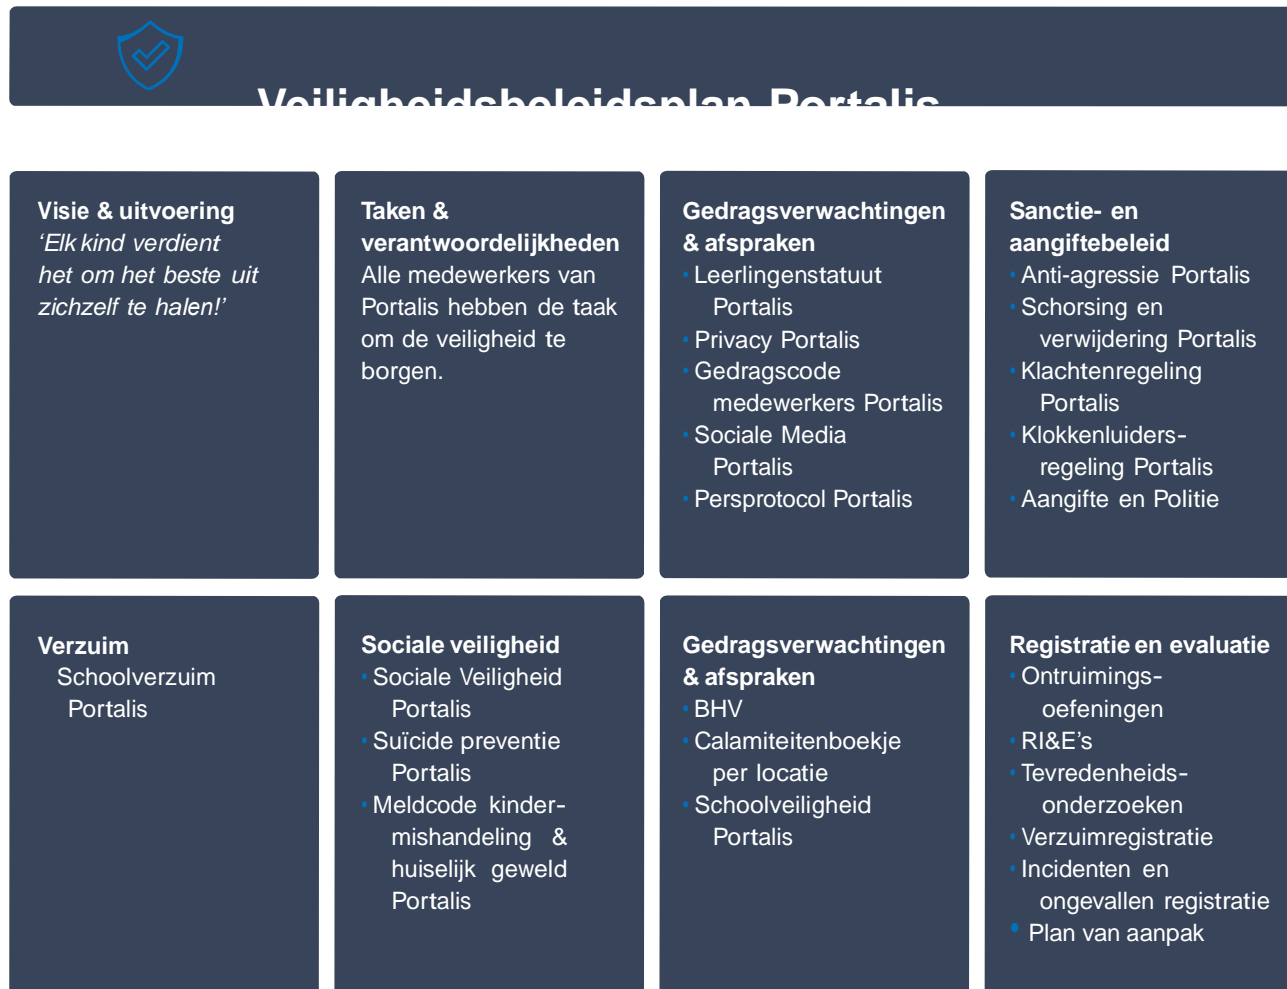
Veiligheidsbeleidsplan Portalis

Visie & uitvoering
'Elk kind verdient het om het beste uit zichzelf te halen!'

Taken & verantwoordelijkheden
Alle medewerkers van Portalis hebben de taak om de veiligheid te borgen.

Gedragsverwachtingen & afspraken
• Leerlingenstatuut Portalis
• Privacy Portalis
• Gedragscode medewerkers Portalis
• Sociale Media Portalis
• Persprotocol Portalis

Sanctie- en aangiftebeleid
• Anti-agressie Portalis
• Schorsing en verwijdering Portalis
• Klachtenregeling Portalis
• Klokkenluidersregeling Portalis
• Aangifte en Politie

Verzuim
Schoolverzuim Portalis

Sociale veiligheid
• Sociale Veiligheid Portalis
• Suïcide preventie Portalis
• Meldcode kindermishandeling & huiselijk geweld Portalis

Gedragsverwachtingen & afspraken
• BHV
• Calamiteitenboekje per locatie
• Schoolveiligheid Portalis

Registratie en evaluatie
• Ontruimingsoefeningen
• RI&E's
• Tevredenheidsonderzoeken
• Verzuimregistratie
• Incidenten en ongevallen registratie
• Plan van aanpak